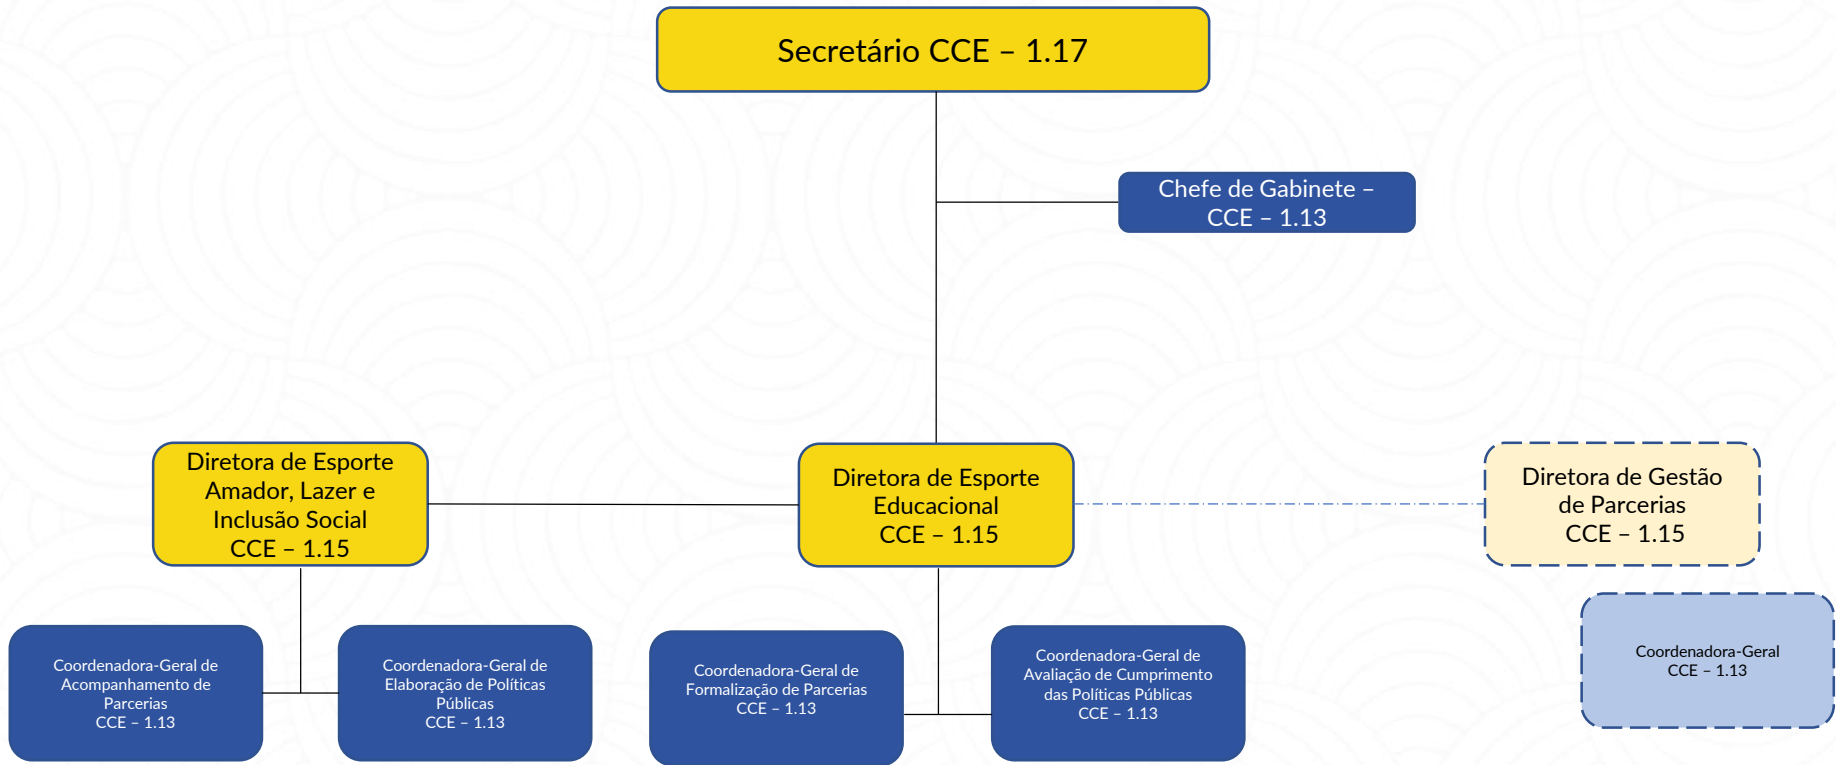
Secretário CCE – 1.17

Chefe de Gabinete – CCE – 1.13

Diretora de Esporte Amador, Lazer e Inclusão Social CCE – 1.15

Diretora de Esporte Educacional CCE – 1.15

Diretora de Gestão de Parcerias CCE – 1.15

Coordenadora-Geral de Acompanhamento de Parcerias CCE – 1.13

Coordenadora-Geral de Elaboração de Políticas Públicas CCE – 1.13

Coordenadora-Geral de Formalização de Parcerias CCE – 1.13

Coordenadora-Geral de Avaliação de Cumprimento das Políticas Públicas CCE – 1.13

Coordenadora-Geral CCE – 1.13